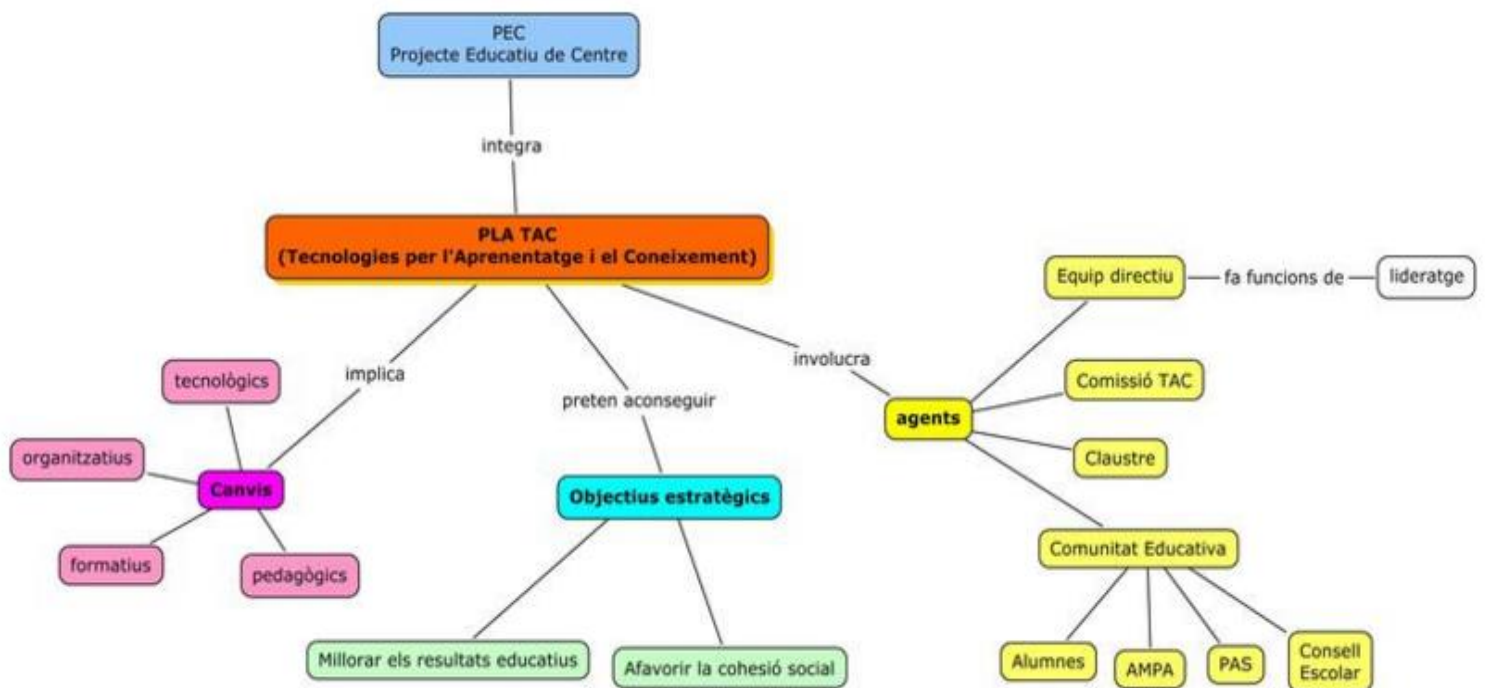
PEC
Projecte Educatiu de Centre

integra

PLA TAC
(Tecnologies per l'Aprenentatge i el Coneixement)

implica

preten aconseguir

involucra

tecnològics

organitzatius

Canvis

formatius

pedagògics

Objectius estratègics

Millorar els resultats educatius

Afavorir la cohesió social

agents

Equip directiu

fa funcions de

lideratge

Comissió TAC

Claustre

Comunitat Educativa

Alumnes

AMPA

PAS

Consell Escolar